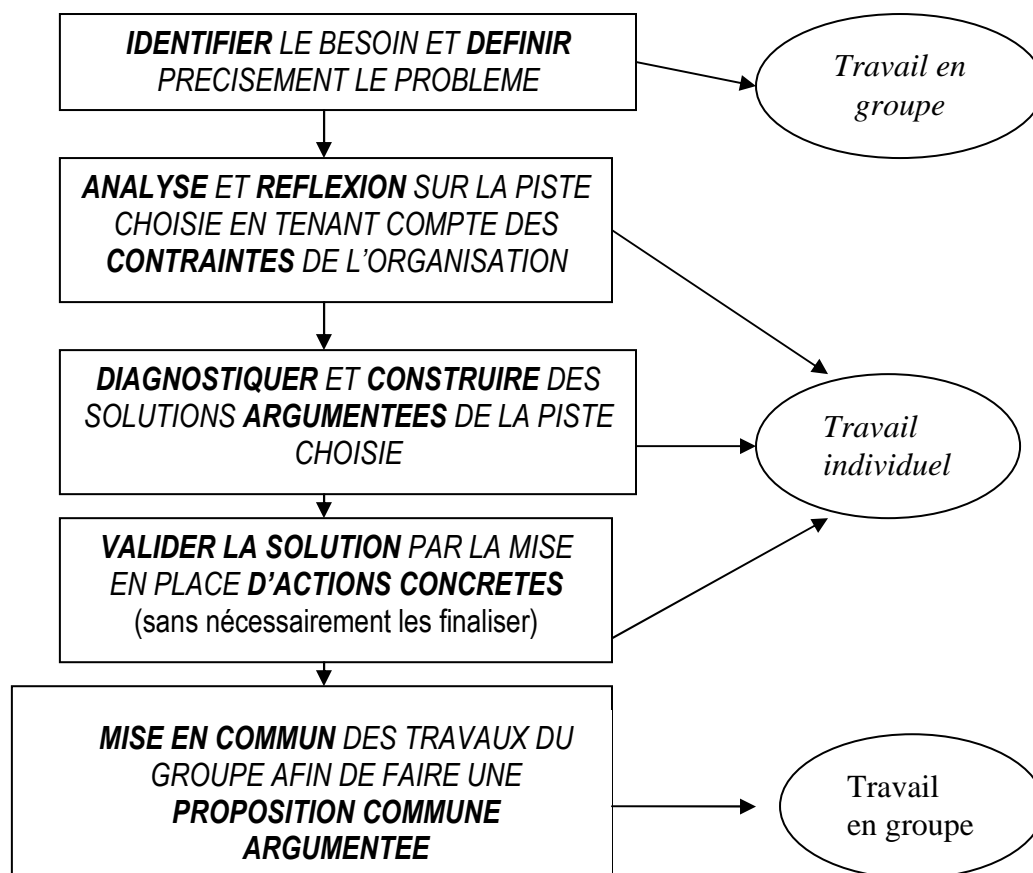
IDENTIFIER LE BESOIN ET DEFINIR PRECISEMENT LE PROBLEME

Travail en groupe

ANALYSE ET REFLEXION SUR LA PISTE CHOISIE EN TENANT COMPTE DES CONTRAINTES DE L'ORGANISATION

DIAGNOSTIQUER ET CONSTRUIRE DES SOLUTIONS ARGUMENTEES DE LA PISTE CHOISIE

Travail individuel

VALIDER LA SOLUTION PAR LA MISE EN PLACE D'ACTIONS CONCRETES (sans nécessairement les finaliser)

MISE EN COMMUN DES TRAVAUX DU GROUPE AFIN DE FAIRE UNE PROPOSITION COMMUNE ARGUMENTEE

Travail en groupe